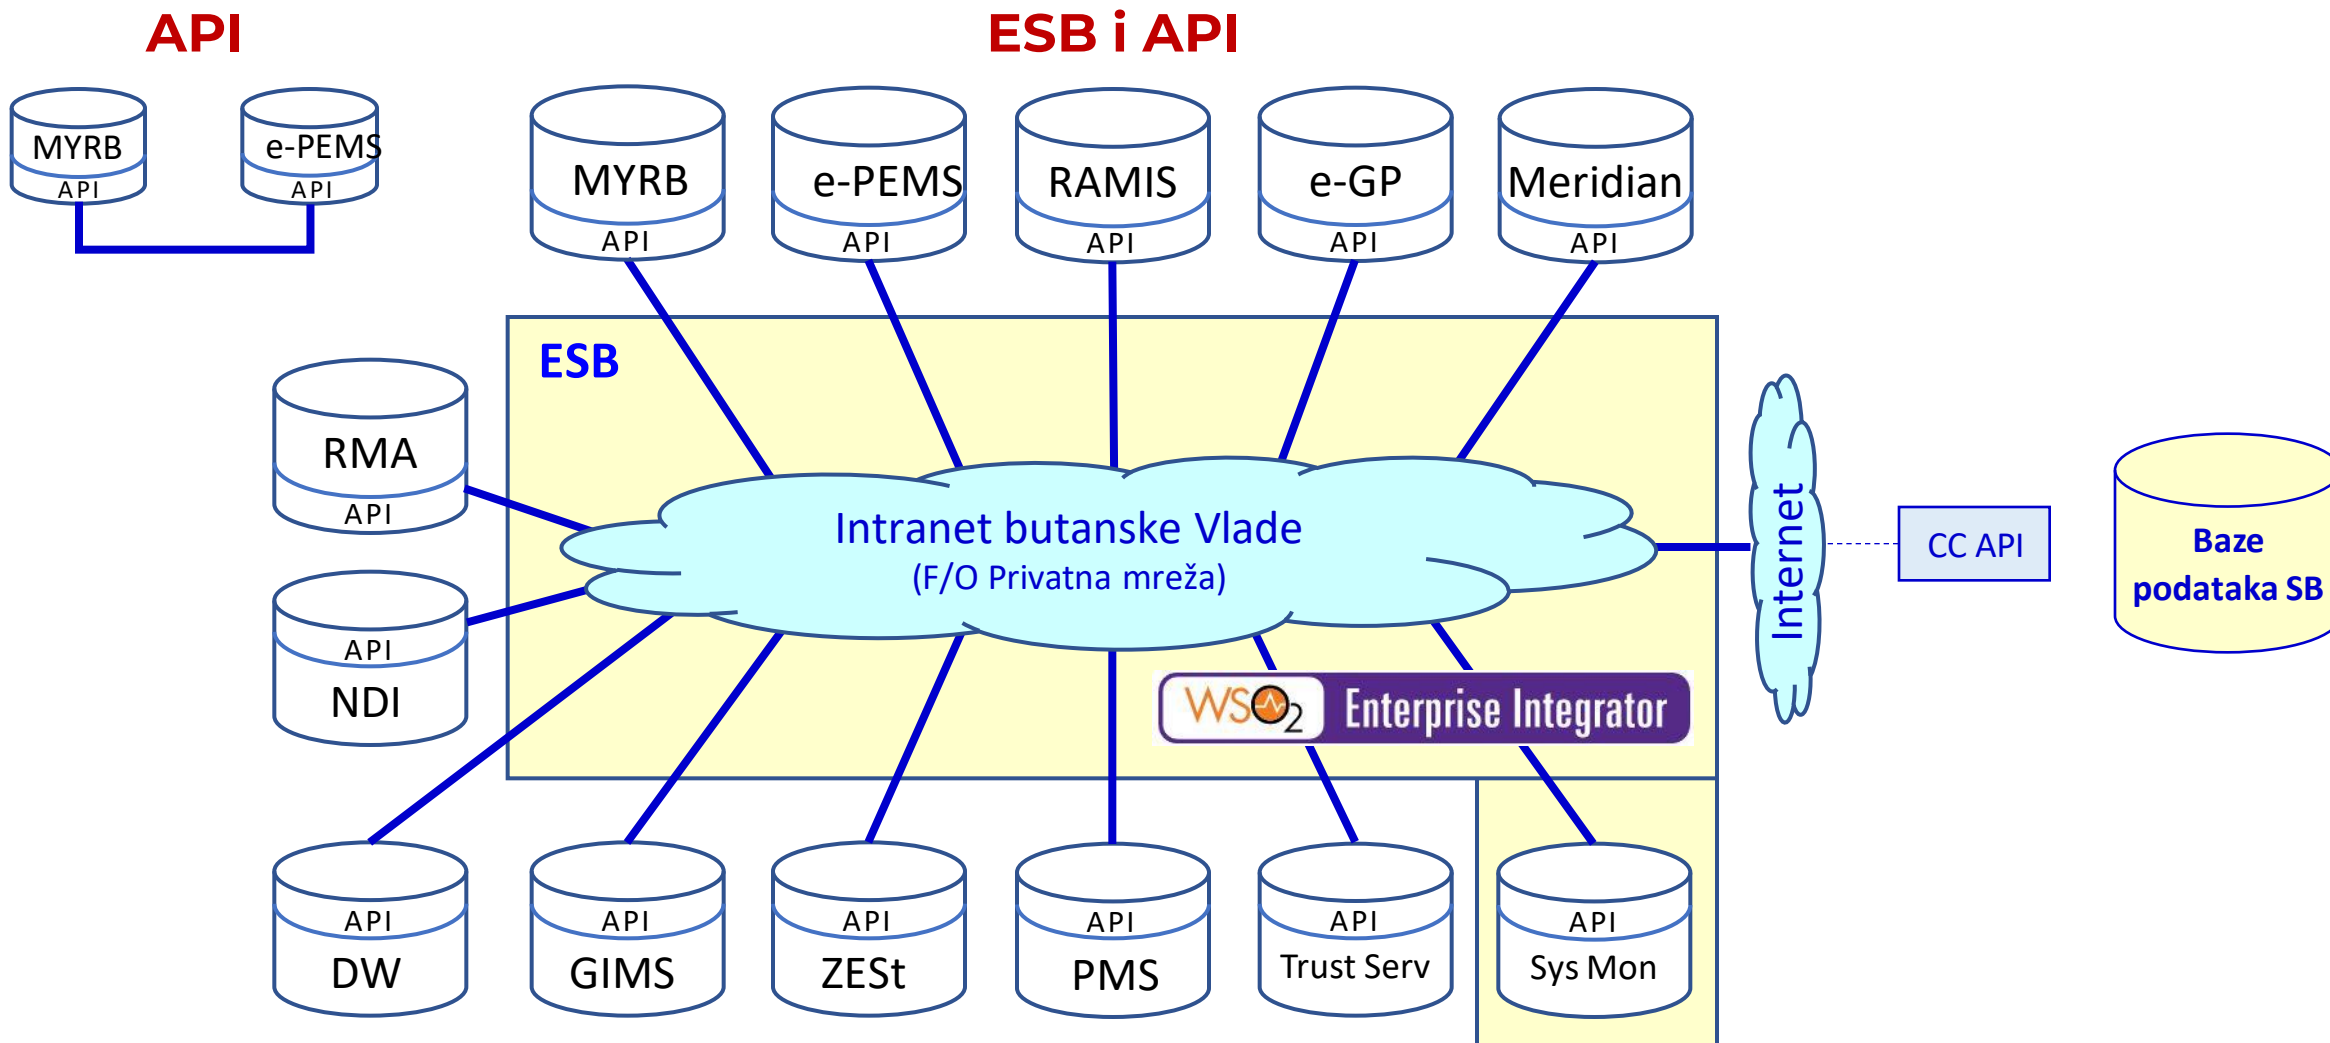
API

MYRB
API

e-PEMS
API

ESB i API

MYRB
API

e-PEMS
API

RAMIS
API

e-GP
API

Meridian
API

ESB

RMA
API

API
NDI

Intranet butanske Vlade
(F/O Privatna mreža)

WSO2 Enterprise Integrator

Internet

CC API

Baze podataka SB

API
DW

API
GIMS

API
ZESt

API
PMS

API
Trust Serv

API
Sys Mon